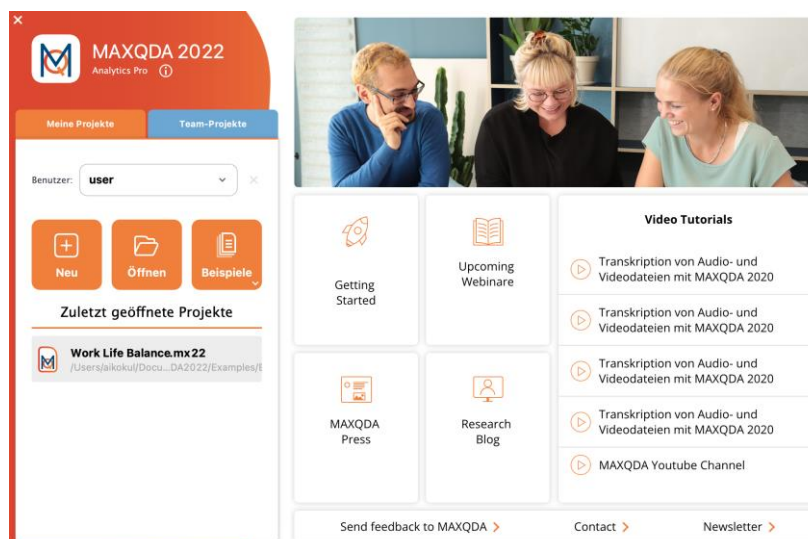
MAXQDA 2022
Analytics Pro

Meine Projekte
Team-Projekte

Benutzer: user

Neu
Öffnen
Beispiele

Zuletzt geöffnete Projekte

Work Life Balance.mx22
/Users/aikokul/Docu...DA2022/Examples/E

Getting Started

Upcoming Webinare

MAXQDA Press

Research Blog

Video Tutorials

Transkription von Audio- und Videodateien mit MAXQDA 2020

Transkription von Audio- und Videodateien mit MAXQDA 2020

Transkription von Audio- und Videodateien mit MAXQDA 2020

Transkription von Audio- und Videodateien mit MAXQDA 2020

MAXQDA Youtube Channel

Send feedback to MAXQDA >
Contact >
Newsletter >